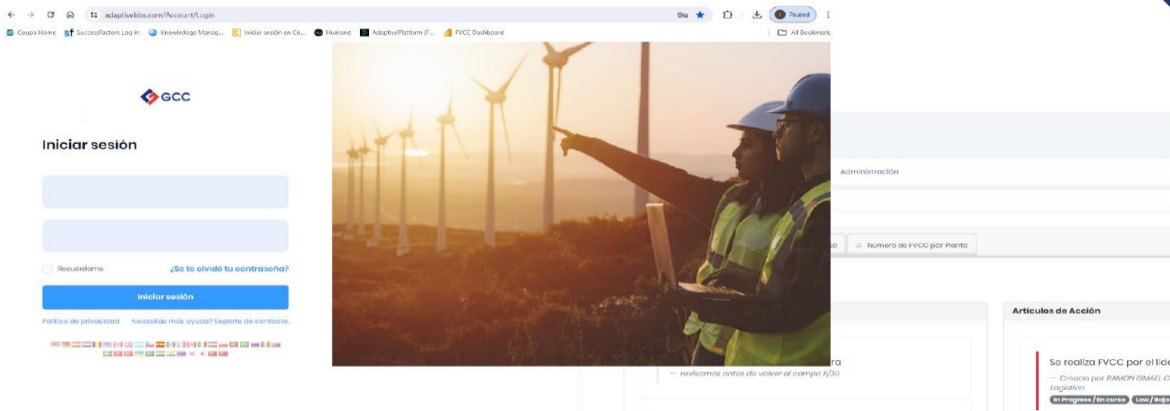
adaptivebis.com/Account/Login

Paused

Coupa Home SuccessFactors Log in Knowledge Manag... Iniciar sesión en Co... Mumond AdaptivePlatform (T... FVCC Dashboard All Bookmarks

GCC

Iniciar sesión

Recuérdame ¿Se te olvidó tu contraseña?

Iniciar sesión

Política de privacidad Necesitas más ayuda? Soporte de contacto.

Administración

Número de FVCC por Planta

Artículos de Acción

ra

— revisamos antes de volver al campo 11/30

Se realiza FVCC por el líde

— Creado por RAMON ISMAEL C

Logístico

In Progress / En curso Low / Bajo